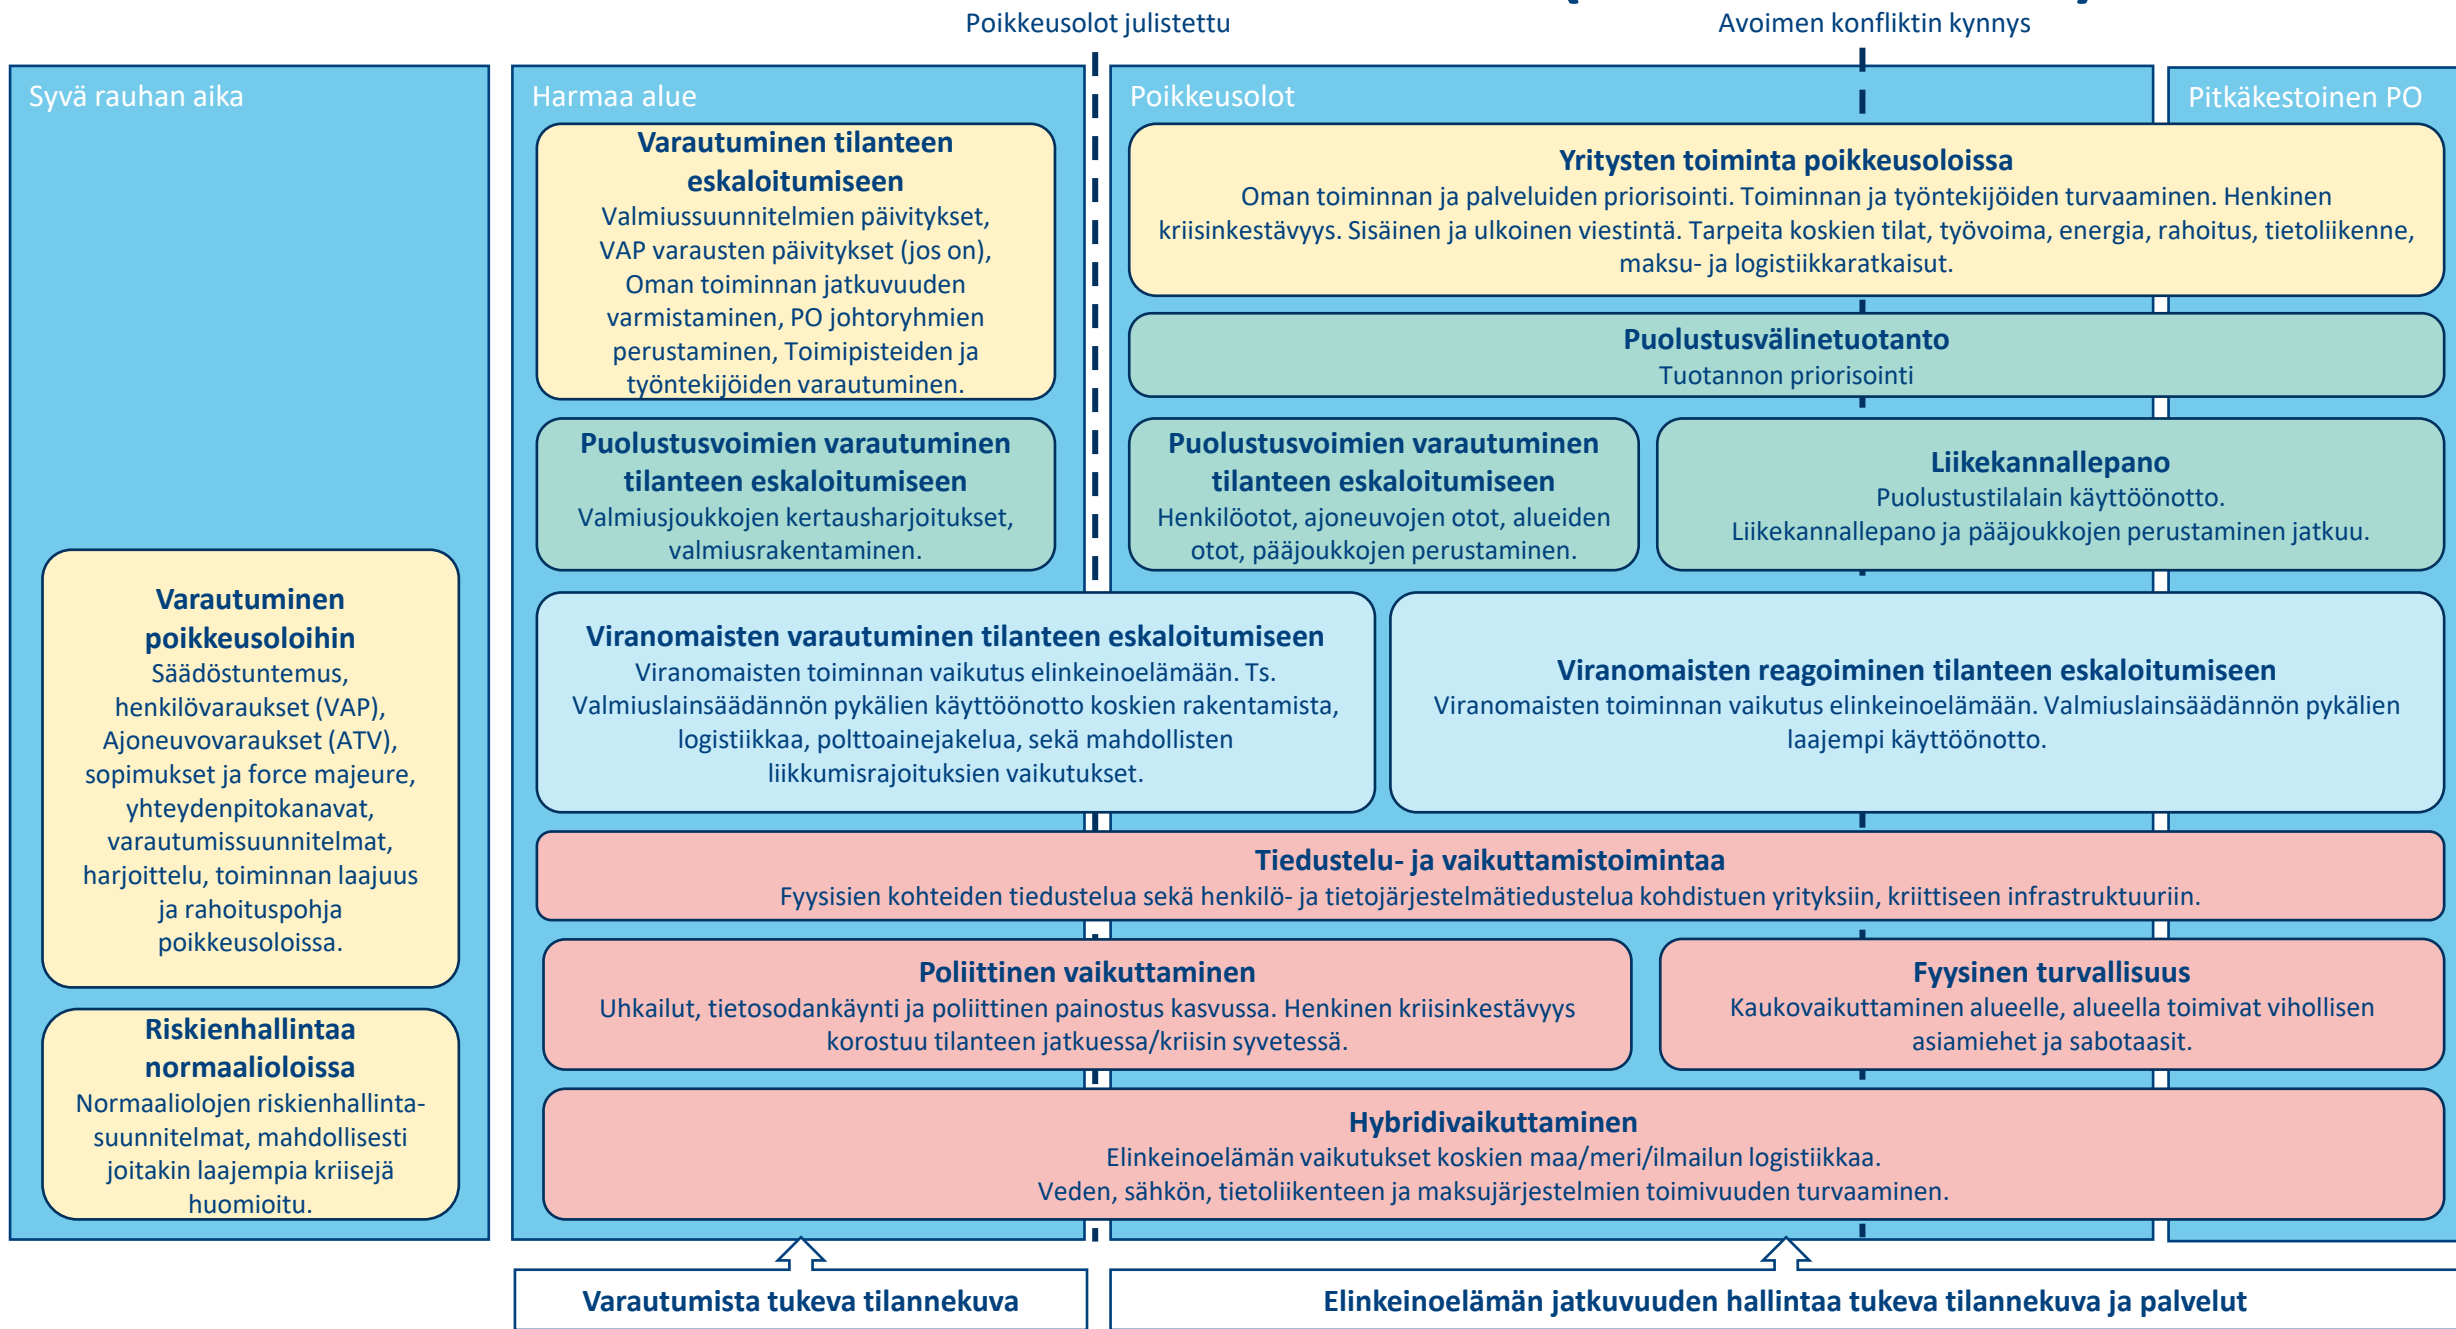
Poikkeusolot julistettu

Avoimen konfliktin kynnys

Syvä rauhan aika

Harmaa alue

Poikkeusolot

Pitkäkestoinen PO

**Varautuminen tilanteen eskaloitumiseen**
Valmiussuunnitelmien päivitykset, VAP varausten päivitykset (jos on), Oman toiminnan jatkuvuuden varmistaminen, PO johtoryhmien perustaminen, Toimipisteiden ja työntekijöiden varautuminen.

**Yritysten toiminta poikkeusoloissa**
Oman toiminnan ja palveluiden priorisointi. Toiminnan ja työntekijöiden turvaaminen. Henkinen kriisinkestävyys. Sisäinen ja ulkoinen viestintä. Tarpeita koskien tilat, työvoima, energia, rahoitus, tietoliikenne, maksu- ja logistiikkaratkaisut.

**Puolustusvälinetuotanto**
Tuotannon priorisointi

**Puolustusvoimien varautuminen tilanteen eskaloitumiseen**
Valmiusjoukkojen kertausharjoitukset, valmiusrakentaminen.

**Puolustusvoimien varautuminen tilanteen eskaloitumiseen**
Henkilöotot, ajoneuvojen otot, alueiden otot, pääjoukkojen perustaminen.

**Liikekannallepano**
Puolustustilalain käyttöönotto.
Liikekannallepano ja pääjoukkojen perustaminen jatkuu.

**Varautuminen poikkeusoloihin**
Säädöstuntemus, henkilövaraukset (VAP), Ajoneuvovaraukset (ATV), sopimukset ja force majeure, yhteydenpitokanavat, varautumissuunnitelmat, harjoittelu, toiminnan laajuus ja rahoituspohja poikkeusoloissa.

**Viranomaisten varautuminen tilanteen eskaloitumiseen**
Viranomaisten toiminnan vaikutus elinkeinoelämään. Ts. Valmiuslainsäädännön pykälien käyttöönotto koskien rakentamista, logistiikkaa, polttoainejakelua, sekä mahdollisten liikkumisrajoituksien vaikutukset.

**Viranomaisten reagoiminen tilanteen eskaloitumiseen**
Viranomaisten toiminnan vaikutus elinkeinoelämään. Valmiuslainsäädännön pykälien laajempi käyttöönotto.

**Tiedustelu- ja vaikuttamistoimintaa**
Fyysisien kohteiden tiedustelua sekä henkilö- ja tietojärjestelmätiedustelua kohdistuen yrityksiin, kriittiseen infrastruktuuriin.

**Poliittinen vaikuttaminen**
Uhkailut, tietosodankäynti ja poliittinen painostus kasvussa. Henkinen kriisinkestävyys korostuu tilanteen jatkuessa/kriisin syvetessä.

**Fyysinen turvallisuus**
Kaukovaikuttaminen alueelle, alueella toimivat vihollisen asiamiehet ja sabotaasit.

**Riskienhallintaa normaalioloissa**
Normaaliolojen riskienhallintasuunnitelmat, mahdollisesti joitakin laajempia kriisejä huomioitu.

**Hybridivaikuttaminen**
Elinkeinoelämän vaikutukset koskien maa/meri/ilmailun logistiikkaa.
Veden, sähkön, tietoliikenteen ja maksujärjestelmien toimivuuden turvaaminen.

**Varautumista tukeva tilannekuva**

**Elinkeinoelämän jatkuvuuden hallintaa tukeva tilannekuva ja palvelut**